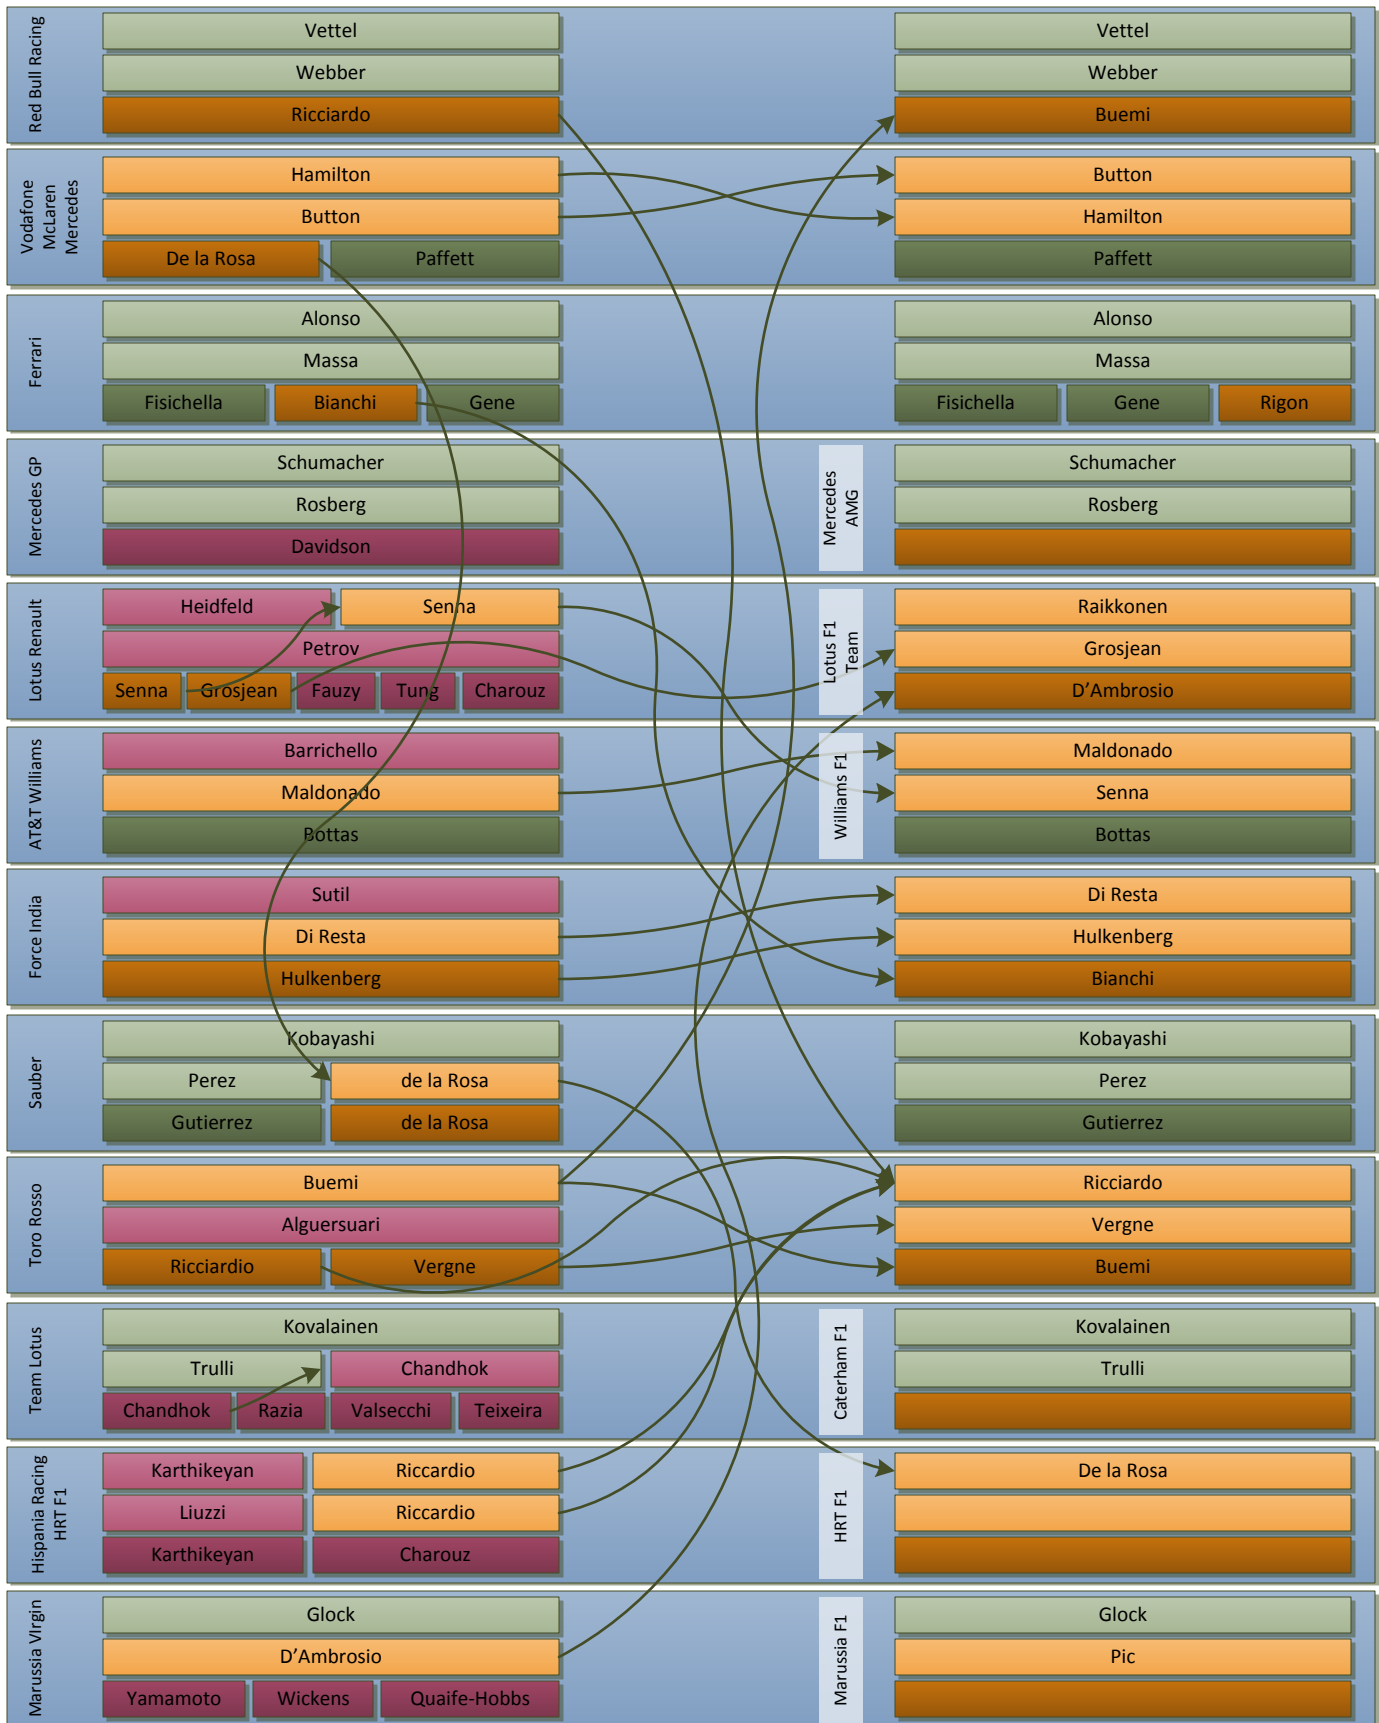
Red Bull Racing
Vettel
Webber
Ricciardo

Vettel
Webber
Buemi

Vodafone McLaren Mercedes
Hamilton
Button
De la Rosa
Paffett

Button
Hamilton
Paffett

Ferrari
Alonso
Massa
Fisichella
Bianchi
Gene

Alonso
Massa
Fisichella
Gene
Rigon

Mercedes GP
Schumacher
Rosberg
Davidson

Mercedes AMG
Schumacher
Rosberg

Lotus Renault
Heidfeld
Senna
Petrov
Senna
Grosjean
Fauzy
Tung
Charouz

Lotus F1 Team
Raikkonen
Grosjean
D'Ambrosio

AT&T Williams
Barrichello
Maldonado
Bottas

Williams F1
Maldonado
Senna
Bottas

Force India
Sutil
Di Resta
Hulkenberg

Di Resta
Hulkenberg
Bianchi

Sauber
Kobayashi
Perez
de la Rosa
Gutierrez
de la Rosa

Kobayashi
Perez
Gutierrez

Toro Rosso
Buemi
Alguersuari
Ricciardio
Vergne

Ricciardo
Vergne
Buemi

Team Lotus
Kovalainen
Trulli
Chandhok
Chandhok
Razia
Valsecchi
Teixeira

Caterham F1
Kovalainen
Trulli

Hispania Racing HRT F1
Karthikeyan
Riccardio
Liuzzi
Riccardio
Karthikeyan
Charouz

HRT F1
De la Rosa

Marussia Virgin
Glock
D'Ambrosio
Yamamoto
Wickens
Quaife-Hobbs

Marussia F1
Glock
Pic